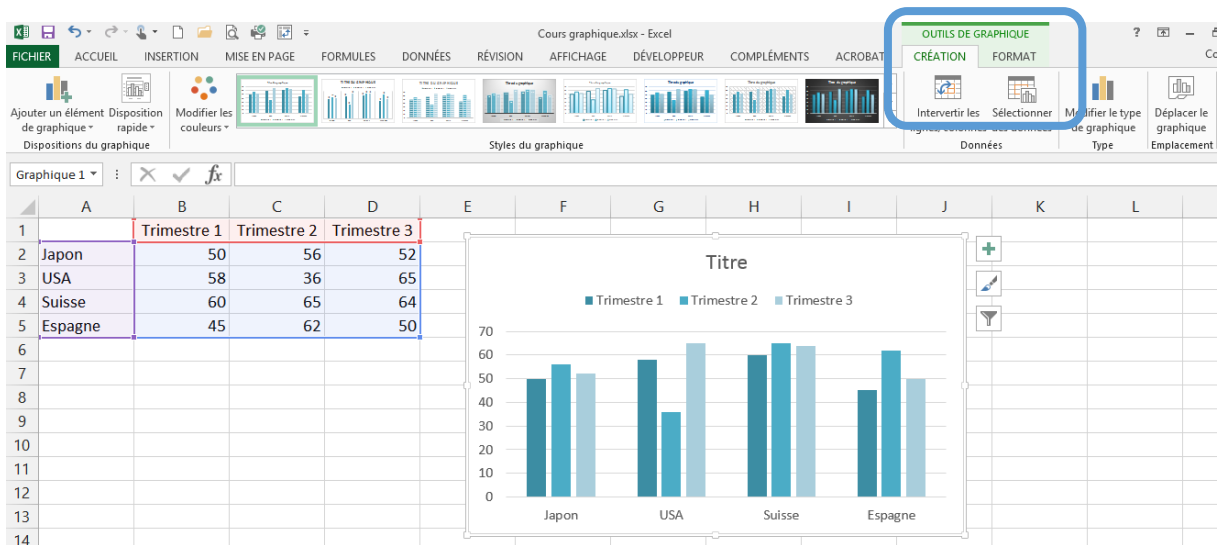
Cours graphique.xlsx - Excel

OUTILS DE GRAPHIQUE

FICHIER ACCUEIL INSERTION MISE EN PAGE FORMULES DONNÉES RÉVISION AFFICHAGE DÉVELOPPEUR COMPLÉMENTS ACROBAT CRÉATION FORMAT

Ajouter un élément de graphique Disposition rapide Modifier les couleurs
Dispositions du graphique

Styles du graphique

Intervertir les lignes/colonnes Sélectionner des données
Données

Modifier le type de graphique
Type

Déplacer le graphique
Emplacement

Graphique 1

| | A | B | C | D |
|---|---|---|---|---|
| 1 | | Trimestre 1 | Trimestre 2 | Trimestre 3 |
| 2 | Japon | 50 | 56 | 52 |
| 3 | USA | 58 | 36 | 65 |
| 4 | Suisse | 60 | 65 | 64 |
| 5 | Espagne | 45 | 62 | 50 |

Titre

Trimestre 1 Trimestre 2 Trimestre 3

70
60
50
40
30
20
10
0

Japon USA Suisse Espagne